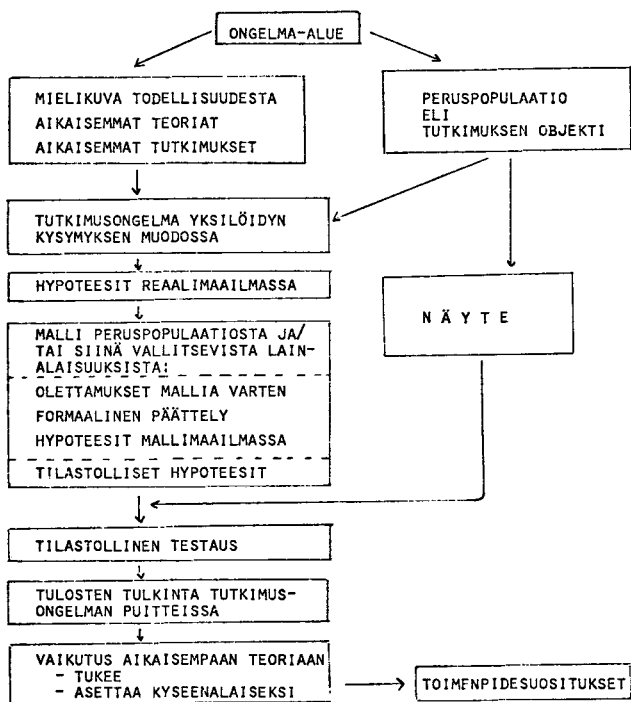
ONGELMA-ALUE

MIELIKUVA TODELLISUUDESTA
AIKAISEMMAT TEORIAT
AIKAISEMMAT TUTKIMUKSET

PERUSPOPULAATIO
ELI
TUTKIMUKSEN OBJEKTI

TUTKIMUSONGELMA YKSILÖIDYN KYSYMYKSEN MUODOSSA

HYPOTEESIT REAALIMAAILMASSA

NÄYTE

MALLI PERUSPOPULAATIOSTA JA/ TAI SIINÄ VALLITSEVISTA LAINALAISUUKSISTA:
OLETTAMUKSET MALLIA VARTEN
FORMAALINEN PÄÄTTELY
HYPOTEESIT MALLIMAAILMASSA
TILASTOLLISET HYPOTEESIT

TILASTOLLINEN TESTAUS

TULOSTEN TULKINTA TUTKIMUSONGELMAN PUITTEISSA

VAIKUTUS AIKAISEMPAAN TEORIAAN
- TUKEE
- ASETTAA KYSEENALAISEKSI

TOIMENPIDESUOSITUKSET